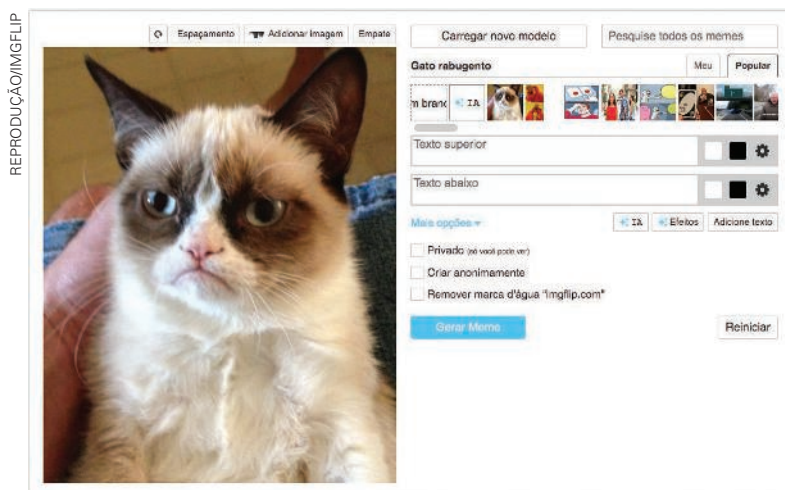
REPRODUÇÃO/IMGFLIP

Espaçamento Adicionar Imagem Empate

Carregar novo modelo

Pesquise todos os memes

Gato rabugento

Meu Popular

m branc IA

Texto superior

Texto abaixo

Mais opções

IA Efeitos Adicione texto

Privado (só você pode ver)

Criar anonimamente

Remover marca d'água "imgflip.com"

Gerar Meme

Reiniciar